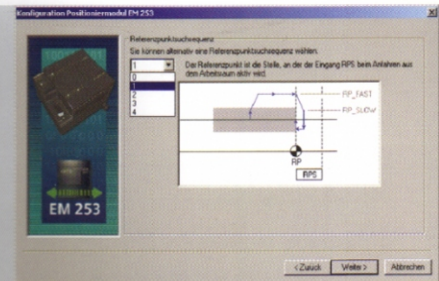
Konfiguration Positioniermodul EM 253

Referenzpunktsuchsequenz

Sie können alternativ eine Referenzpunktsuchsequenz wählen.

1

0
1
2
3
4

Der Referenzpunkt ist die Stelle, an der der Eingang RPS beim Anfahren aus dem Arbeitsraum aktiv wird.

RP_FAST

RP_SLOW

RP

RPS

EM 253

< Zurück

Weiter >

Abbrechen